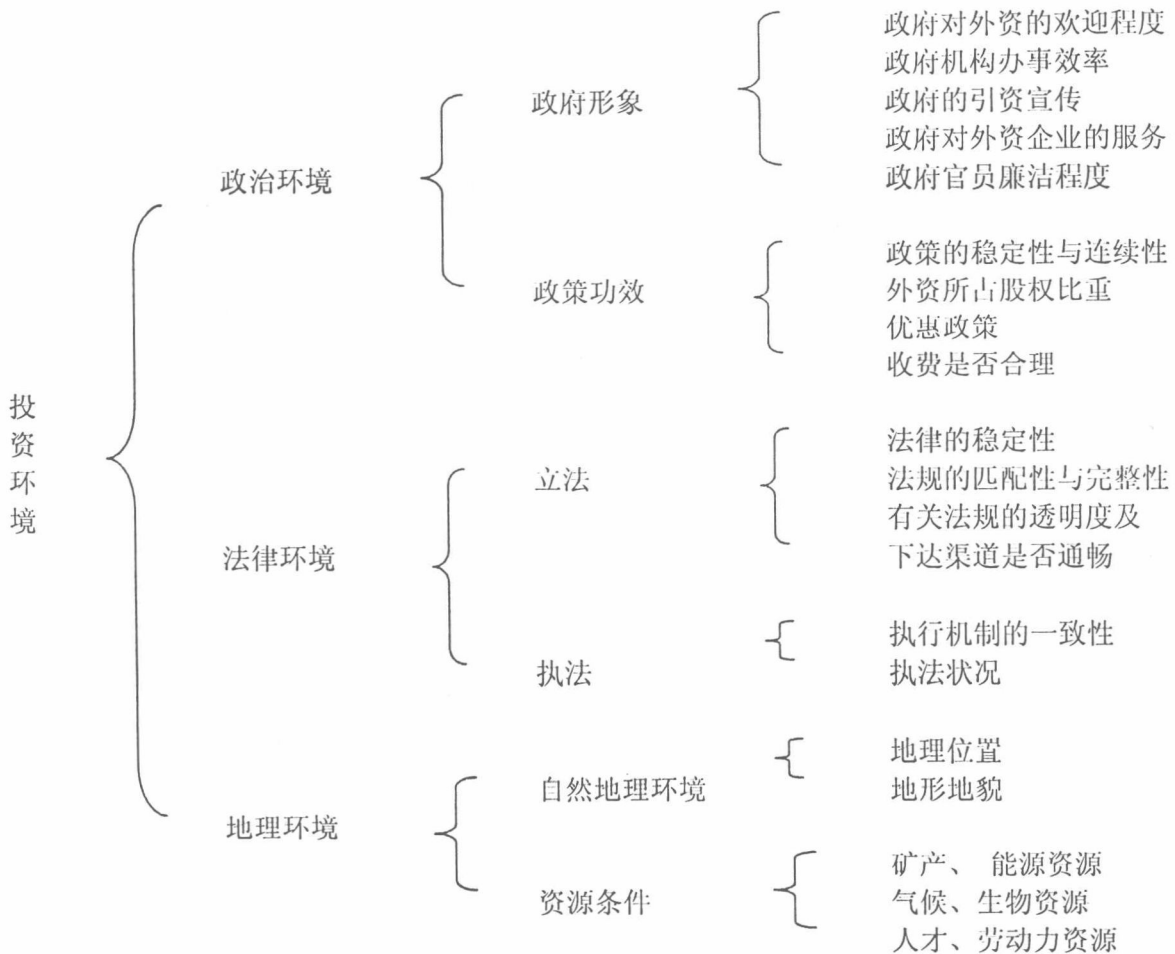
投资环境

政治环境

政府形象

政府对外资的欢迎程度
政府机构办事效率
政府的引资宣传
政府对外资企业的服务
政府官员廉洁程度

政策功效

政策的稳定性与连续性
外资所占股权比重
优惠政策
收费是否合理

法律环境

立法

法律的稳定性
法规的匹配性与完整性
有关法规的透明度及下达渠道是否通畅

执法

执行机制的一致性
执法状况

地理环境

自然地理环境

地理位置
地形地貌

资源条件

矿产、 能源资源
气候、生物资源
人才、劳动力资源